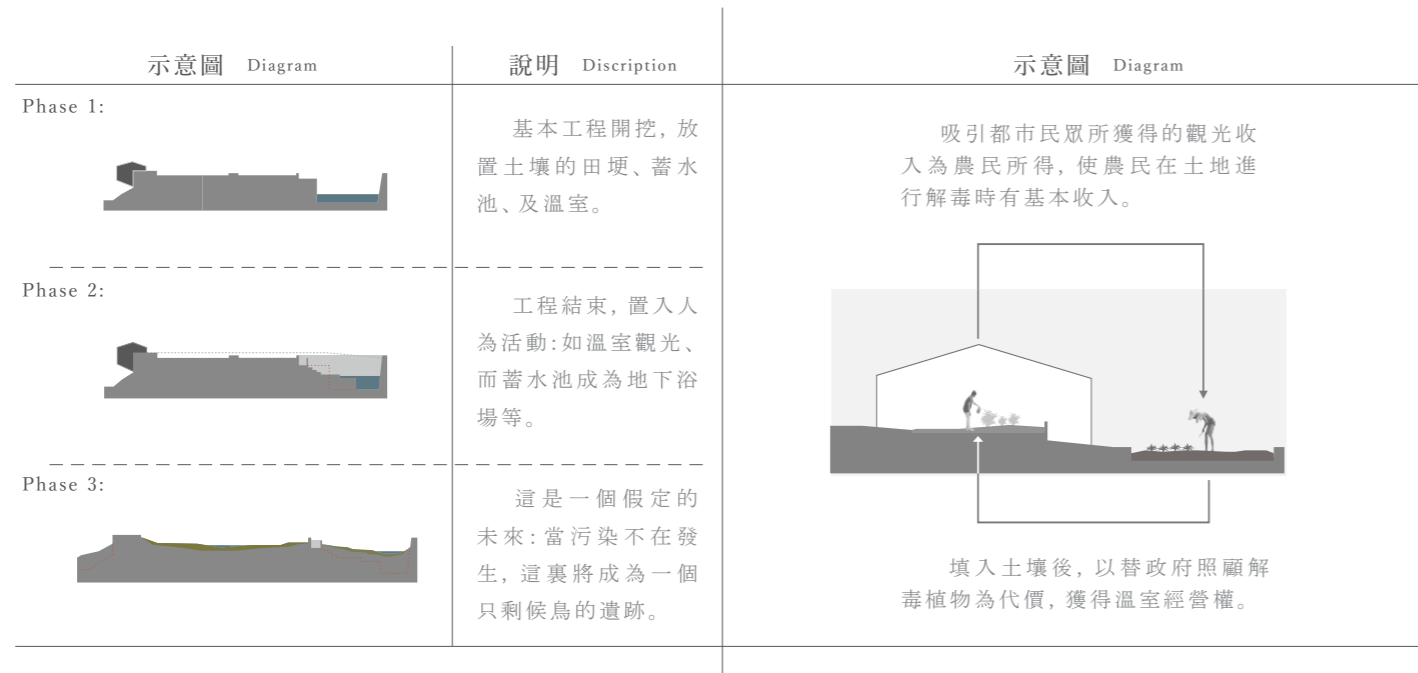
| 示意圖 Diagram | 說明 Discription |
|---|---|
| Phase 1: | 基本工程開挖，放置土壤的田埂、蓄水池、及溫室。 |
| Phase 2: | 工程結束，置入人為活動：如溫室觀光、而蓄水池成為地下浴場等。 |
| Phase 3: | 這是一個假定的未來：當污染不在發生，這裏將成為一個只剩候鳥的遺跡。 |

示意圖 Diagram

吸引都市民眾所獲得的觀光收入為農民所得，使農民在土地進行解毒時有基本收入。

填入土壤後，以替政府照顧解毒植物為代價，獲得溫室經營權。